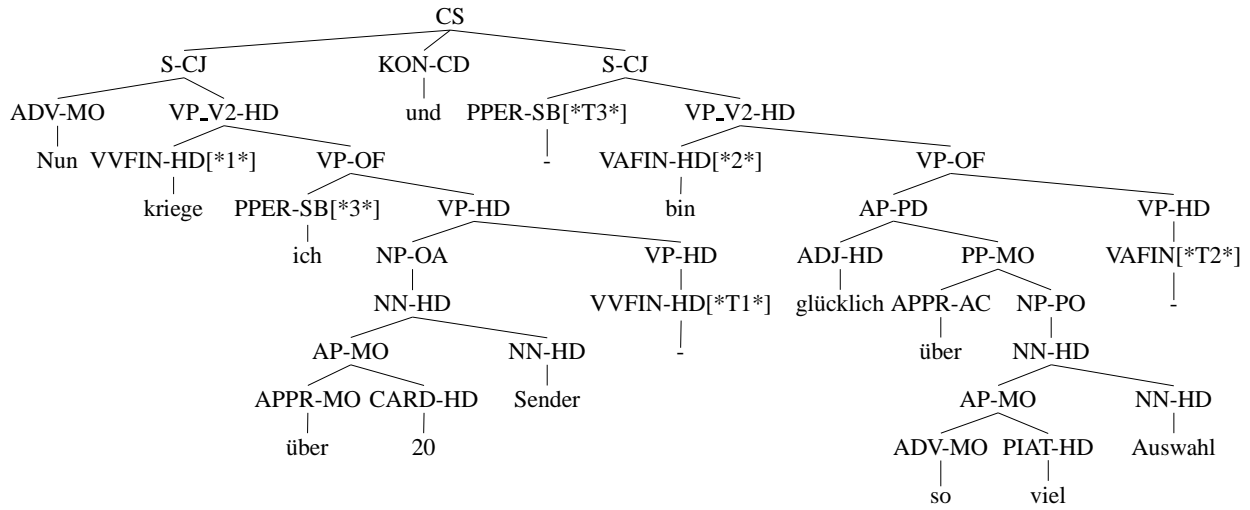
CS

S-CJ KON-CD S-CJ

ADV-MO VP_V2-HD und PPER-SB[*T3*] VP_V2-HD

Nun VVFIN-HD[*1*] VP-OF - VAFIN-HD[*2*] VP-OF

kriege PPER-SB[*3*] VP-HD bin AP-PD VP-HD

ich NP-OA VP-HD ADJ-HD PP-MO VAFIN[*T2*]

NN-HD VVFIN-HD[*T1*] glücklich APPR-AC NP-PO -

AP-MO NN-HD - über NN-HD

APPR-MO CARD-HD Sender AP-MO NN-HD

über 20 ADV-MO PIAT-HD Auswahl

so viel